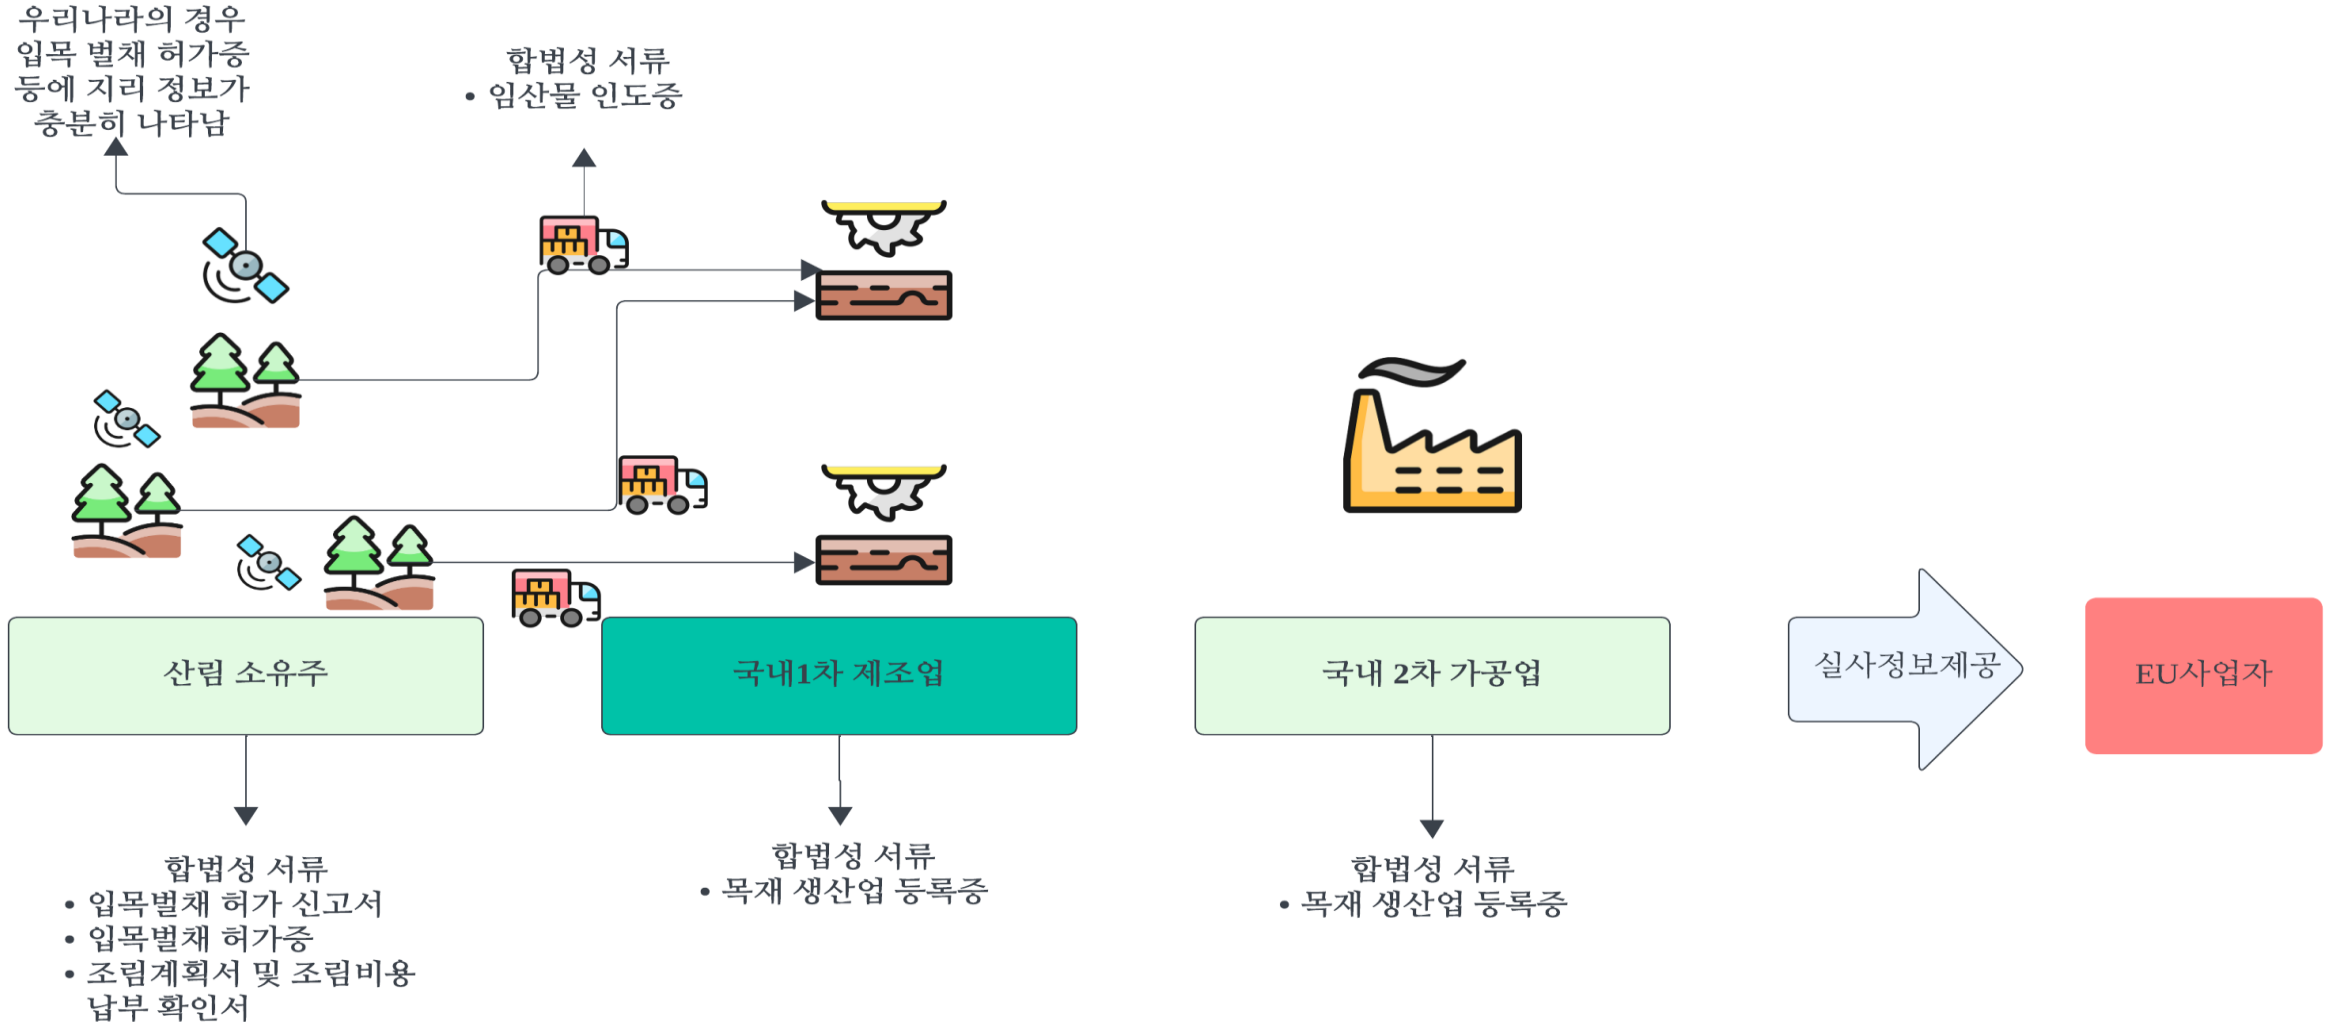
우리나라의 경우 입목 벌채 허가증 등에 지리 정보가 충분히 나타남

합법성 서류
• 임산물 인도증

산림 소유주

국내1차 제조업

국내 2차 가공업

실사정보제공

EU사업자

합법성 서류
• 입목벌채 허가 신고서
• 입목벌채 허가증
• 조림계획서 및 조림비용 납부 확인서

합법성 서류
• 목재 생산업 등록증

합법성 서류
• 목재 생산업 등록증